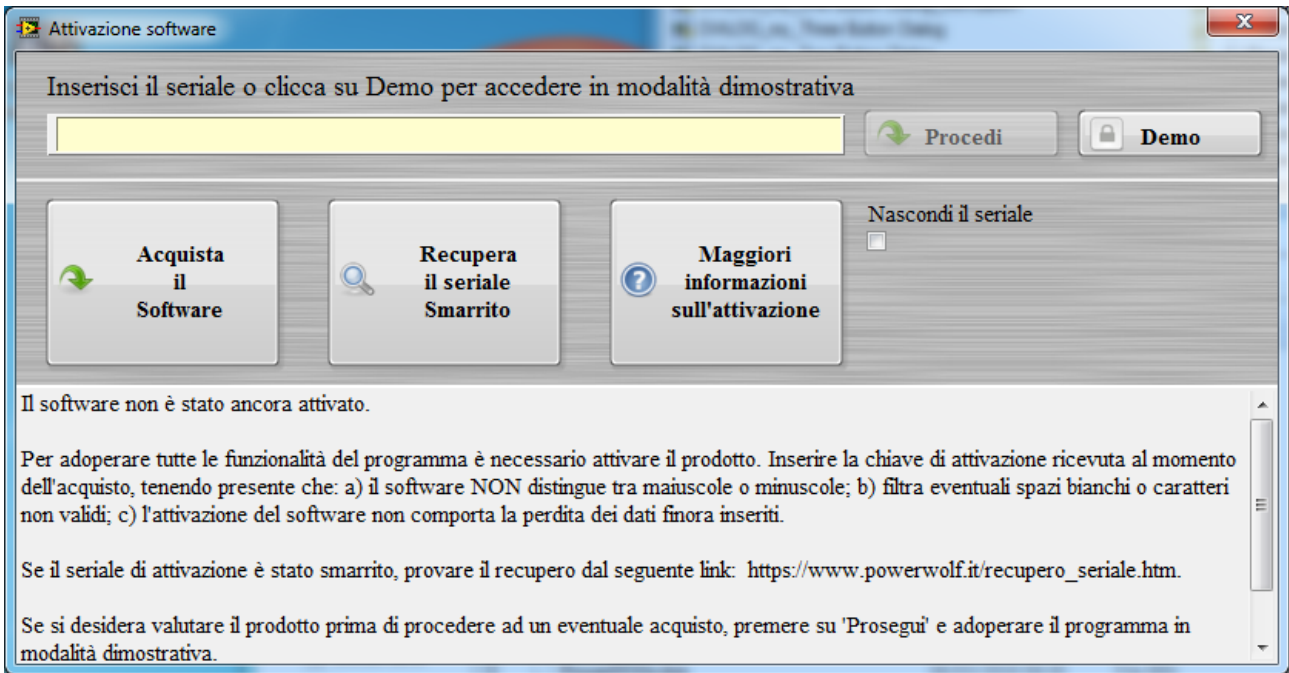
Attivazione software

Inserisci il seriale o clicca su Demo per accedere in modalità dimostrativa

Procedi

Demo

Acquista il Software

Recupera il seriale Smarrito

Maggiori informazioni sull'attivazione

Nascondi il seriale

Il software non è stato ancora attivato.

Per adoperare tutte le funzionalità del programma è necessario attivare il prodotto. Inserire la chiave di attivazione ricevuta al momento dell'acquisto, tenendo presente che: a) il software NON distingue tra maiuscole o minuscole; b) filtra eventuali spazi bianchi o caratteri non validi; c) l'attivazione del software non comporta la perdita dei dati finora inseriti.

Se il seriale di attivazione è stato smarrito, provare il recupero dal seguente link: https://www.powerwolf.it/recupero_seriale.htm.

Se si desidera valutare il prodotto prima di procedere ad un eventuale acquisto, premere su 'Prosegui' e adoperare il programma in modalità dimostrativa.